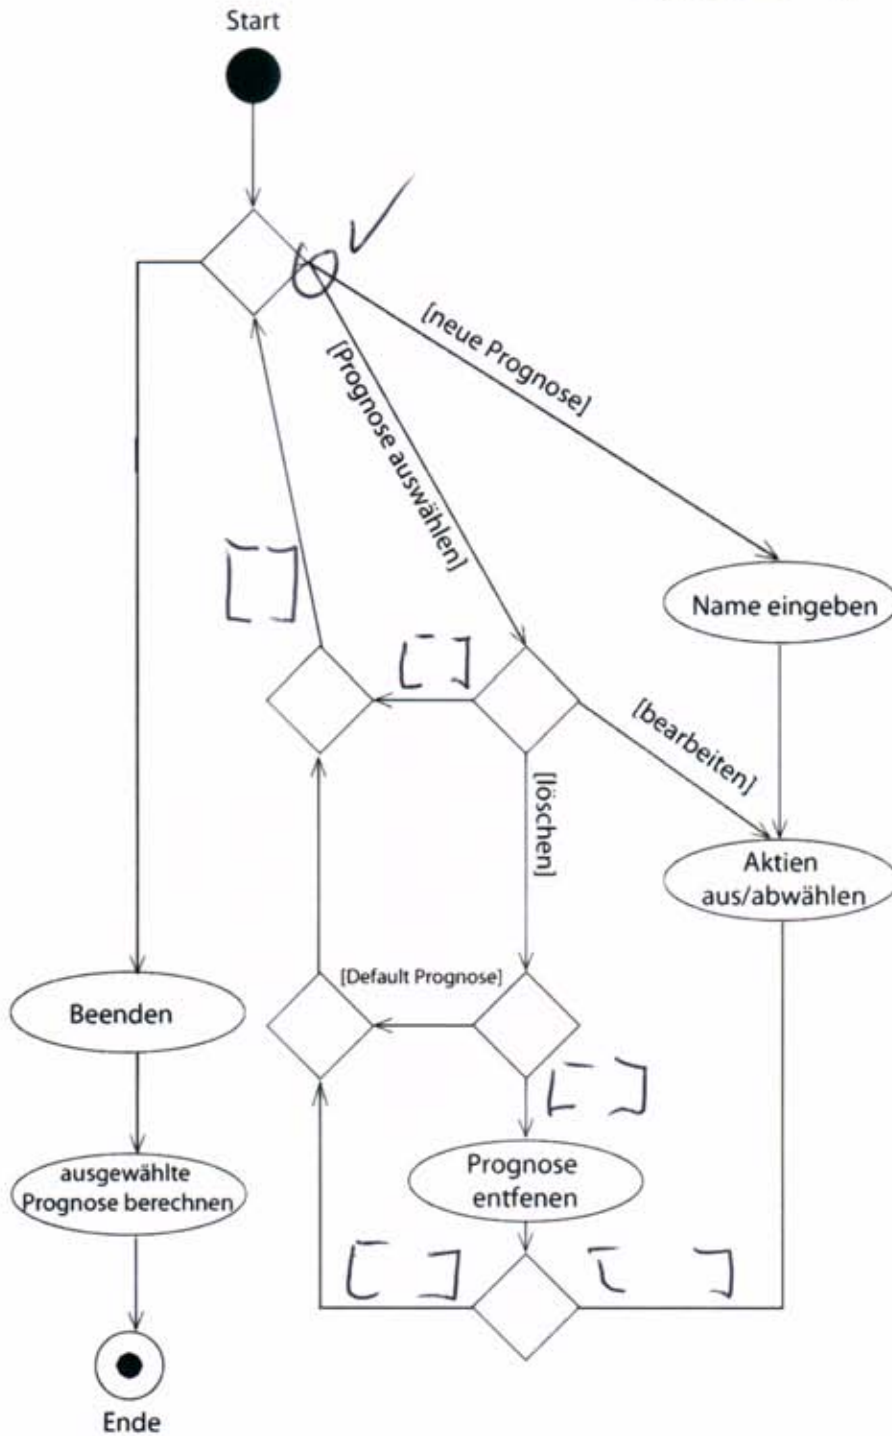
Start

[neue Prognose]

[Prognose auswählen]

Name eingeben

[ ]

[ ]

[bearbeiten]

[löschen]

Aktien aus/abwählen

[Default Prognose]

Beenden

[ ]

ausgewählte Prognose berechnen

Prognose entfenen

[ ]

[ ]

Ende